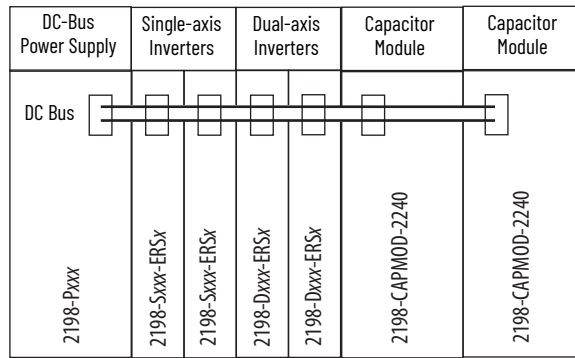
DC-Bus Power Supply

Single-axis Inverters

Dual-axis Inverters

Capacitor Module

Capacitor Module

DC Bus

2198-Pxxx

2198-Sxxx-ERSx

2198-Sxxx-ERSx

2198-Dxxx-ERSx

2198-Dxxx-ERSx

2198-CAPMOD-2240

2198-CAPMOD-2240